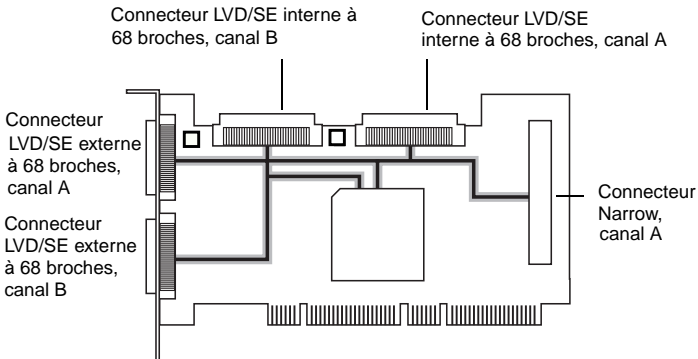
Connecteur LVD/SE interne à 68 broches, canal B

Connecteur LVD/SE interne à 68 broches, canal A

Connecteur LVD/SE externe à 68 broches, canal A

Connecteur LVD/SE externe à 68 broches, canal B

Connecteur Narrow, canal A